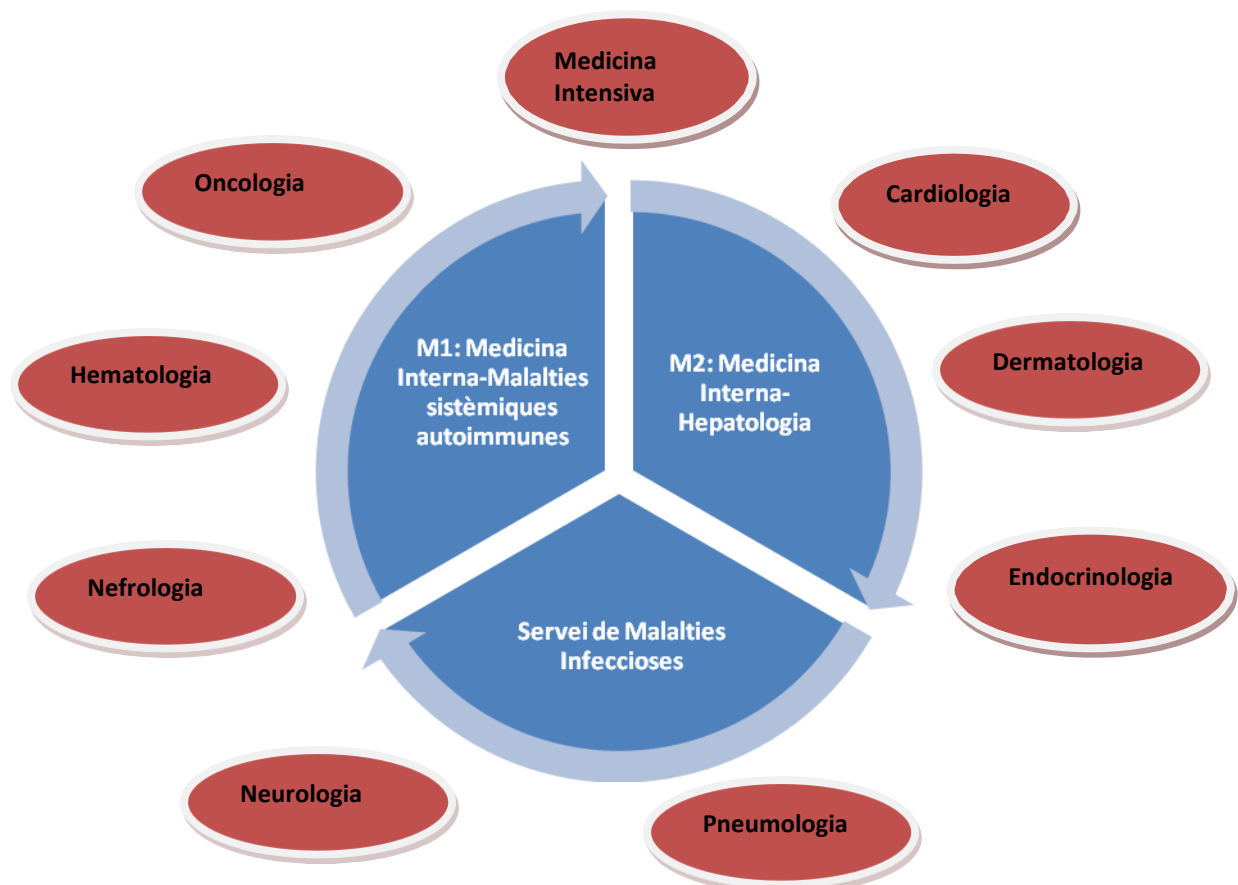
Medicina Intensiva

Oncologia

Cardiologia

M1: Medicina Interna-Malalties sistèmiques autoimmunes

M2: Medicina Interna-Hepatologia

Hematologia

Dermatologia

Endocrinologia

Nefrologia

Servei de Malalties Infeccioses

Neurologia

Pneumologia